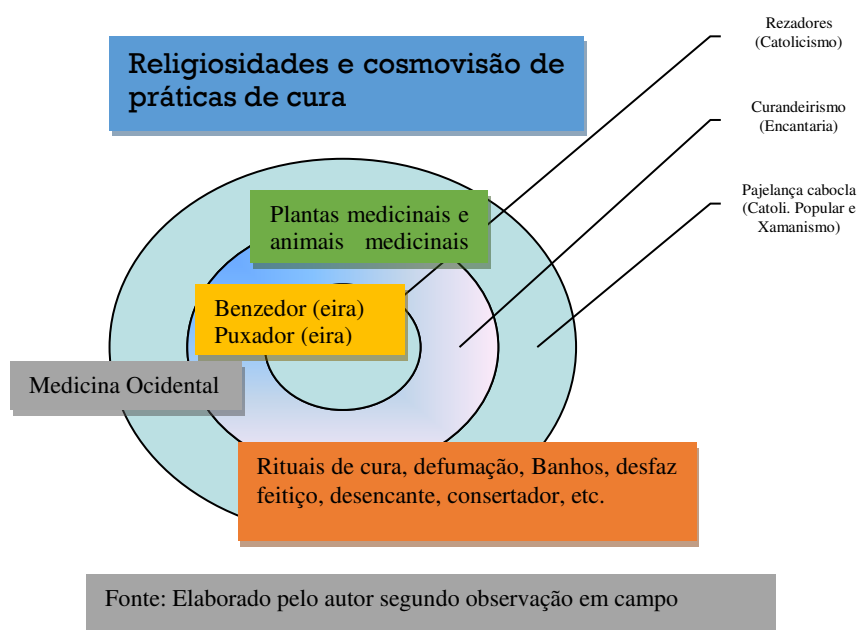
Religiosidades e cosmovisão de práticas de cura

Rezadores
(Catolicismo)

Curandeirismo
(Encantaria)

Pajelança cabocla
(Catoli. Popular e Xamanismo)

Plantas medicinais e animais medicinais

Benzedor (eira)
Puxador (eira)

Medicina Ocidental

Rituais de cura, defumação, Banhos, desfaz feitiço, desencante, consertador, etc.

Fonte: Elaborado pelo autor segundo observação em campo